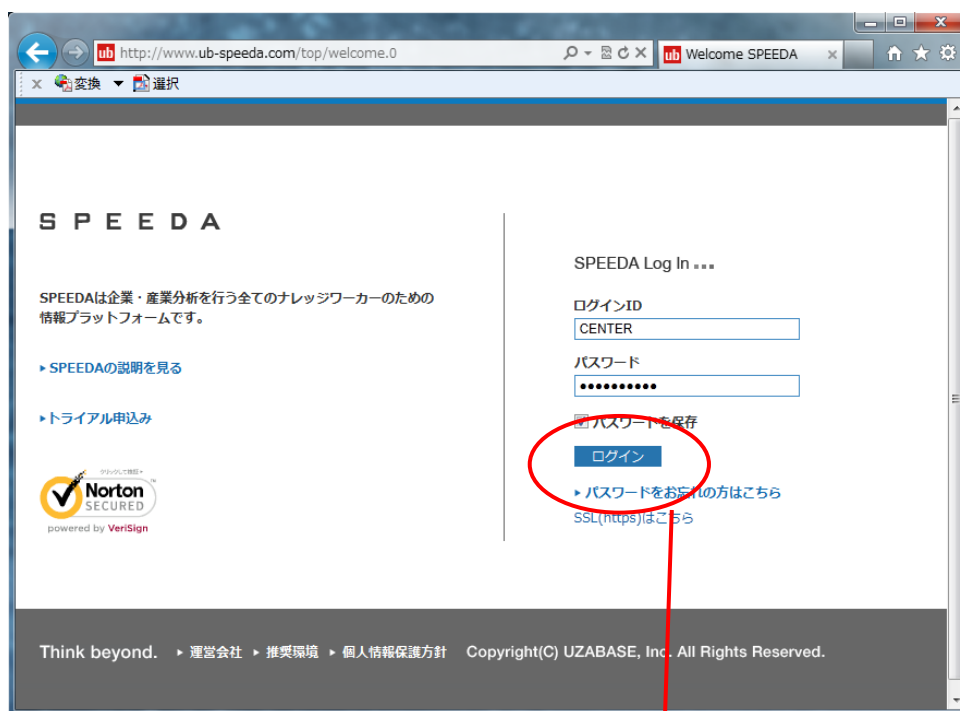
http://www.ub-speeda.com/top/welcome.0

Welcome SPEEDA

変換 選択

SPEEDA

SPEEDAは企業・産業分析を行う全てのナレッジワーカーのための情報プラットフォームです。

▸ SPEEDAの説明を見る

▸ トライアル申込み

クリックして検証
Norton SECURED
powered by VeriSign

SPEEDA Log In ...

ログインID
CENTER

パスワード
••••••••••

パスワードを保存

ログイン

▸ パスワードをお忘れの方はこちら
SSL(https)はこちら

Think beyond. ▸ 運営会社 ▸ 推奨環境 ▸ 個人情報保護方針 Copyright(C) UZABASE, Inc. All Rights Reserved.